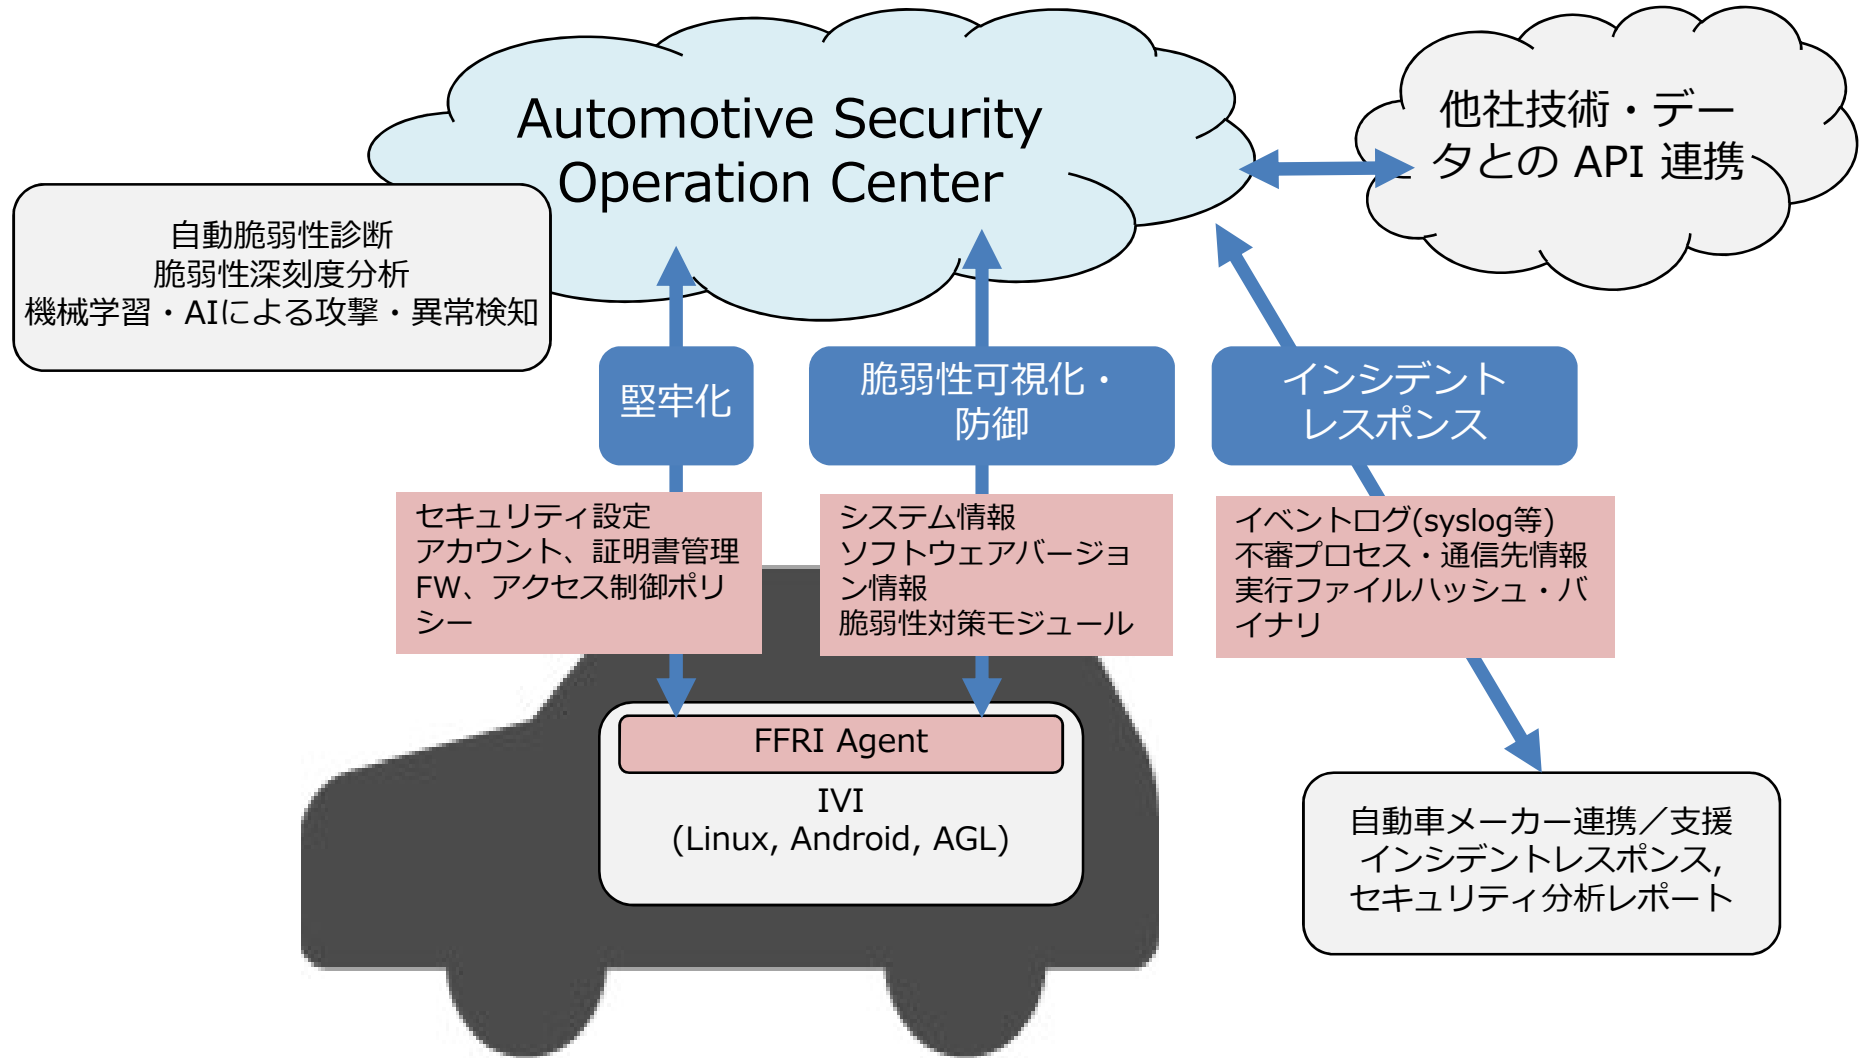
Automotive Security Operation Center

他社技術・データとの API 連携

自動脆弱性診断
脆弱性深刻度分析
機械学習・AIによる攻撃・異常検知

堅牢化

脆弱性可視化・防御

インシデントレスポンス

セキュリティ設定
アカウント、証明書管理
FW、アクセス制御ポリシー

システム情報
ソフトウェアバージョン情報
脆弱性対策モジュール

イベントログ(syslog等)
不審プロセス・通信先情報
実行ファイルハッシュ・バイナリ

FFRI Agent

IVI
(Linux, Android, AGL)

自動車メーカー連携／支援
インシデントレスポンス,
セキュリティ分析レポート